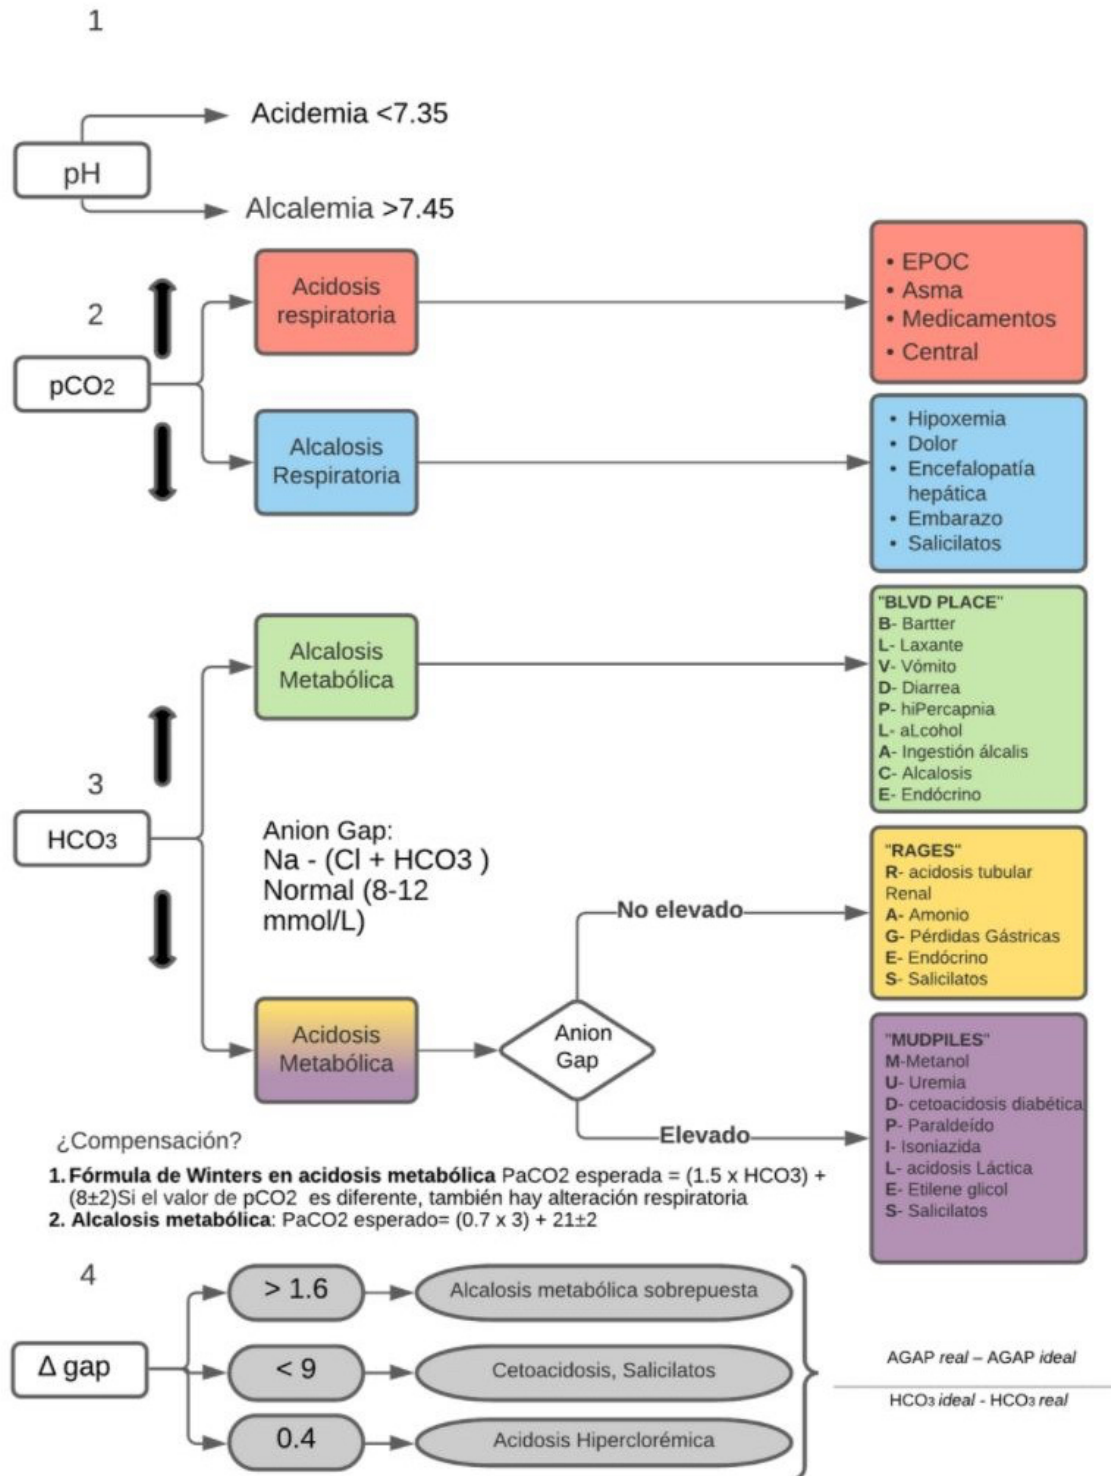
1

pH

Acidemia <7.35

Alcalemia >7.45

2

pCO2

Acidosis respiratoria

• EPOC
• Asma
• Medicamentos
• Central

Alcalosis Respiratoria

• Hipoxemia
• Dolor
• Encefalopatía hepática
• Embarazo
• Salicilatos

3

HCO3

Alcalosis Metabólica

"BLVD PLACE"
B- Bartter
L- Laxante
V- Vómito
D- Diarrea
P- hiPercapnia
L- aLcohol
A- Ingestión álcalis
C- Alcalosis
E- Endócrino

Anion Gap:
Na - (Cl + HCO3 )
Normal (8-12 mmol/L)

No elevado

"RAGES"
R- acidosis tubular Renal
A- Amonio
G- Pérdidas Gástricas
E- Endócrino
S- Salicilatos

Acidosis Metabólica

Anion Gap

Elevado

"MUDPILES"
M-Metanol
U- Uremia
D- cetoacidosis diabética
P- Paraldeído
I- Isoniazida
L- acidosis Láctica
E- Etilene glicol
S- Salicilatos

¿Compensación?

1. Fórmula de Winters en acidosis metabólica PaCO2 esperada = (1.5 x HCO3) + (8±2)Si el valor de pCO2 es diferente, también hay alteración respiratoria
2. Alcalosis metabólica: PaCO2 esperado= (0.7 x 3) + 21±2

4

Δ gap

> 1.6

Alcalosis metabólica sobrepuesta

< 9

Cetoacidosis, Salicilatos

0.4

Acidosis Hiperclorémica

$\frac{\text{AGAP } real - \text{AGAP } ideal}{\text{HCO}_3\ ideal - \text{HCO}_3\ real}$